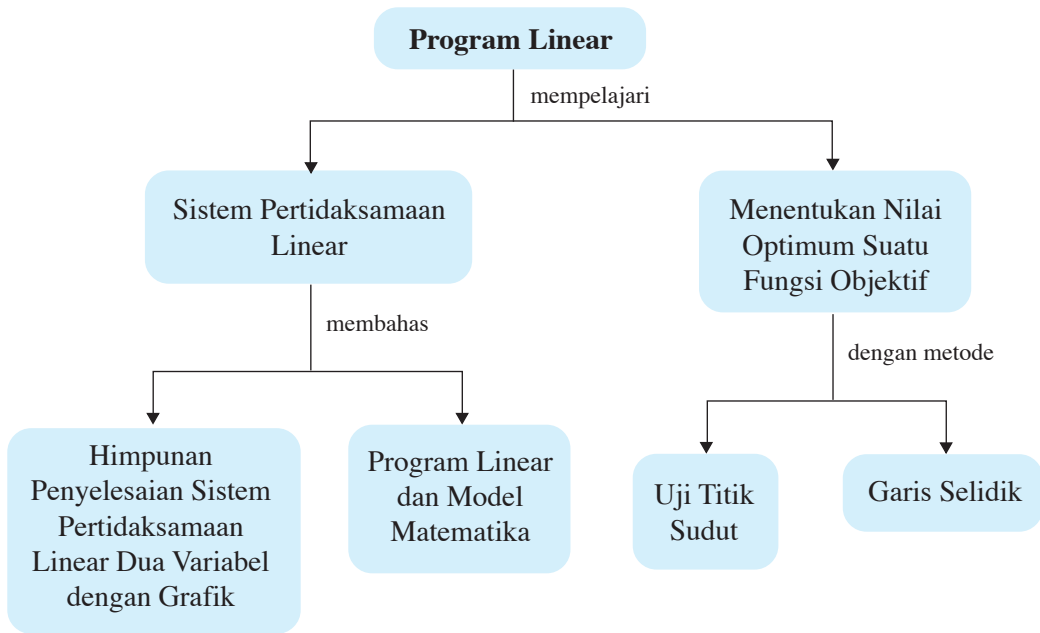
Program Linear

mempelajari

Sistem Pertidaksamaan Linear

Menentukan Nilai Optimum Suatu Fungsi Objektif

membahas

dengan metode

Himpunan Penyelesaian Sistem Pertidaksamaan Linear Dua Variabel dengan Grafik

Program Linear dan Model Matematika

Uji Titik Sudut

Garis Selidik